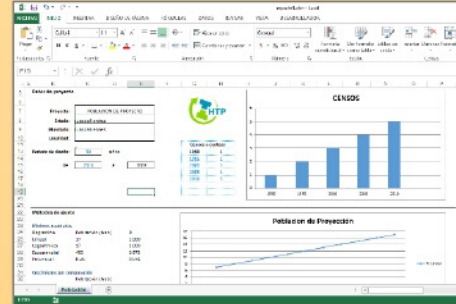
ARCHIVO INICIO INSERTAR DISEÑO DE PÁGINA FÓRMULAS DATOS REVISAR VISTA

Pegar Calibri 11 Ajustar texto General Combinar y centrar Formato condicional Dar formato como tabla Estilos de celda Insertar Eliminar Formato

Portapapeles Fuente Alineación Número Estilos Celdas

F15

Datos del proyecto

Proyecto POBLACION DE PROYECTO
Estado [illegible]
Municipio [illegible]
Localidad

Periodo de diseño 30 años

HTP

CENSOS

Periodo de diseño

Población de Proyección

Población